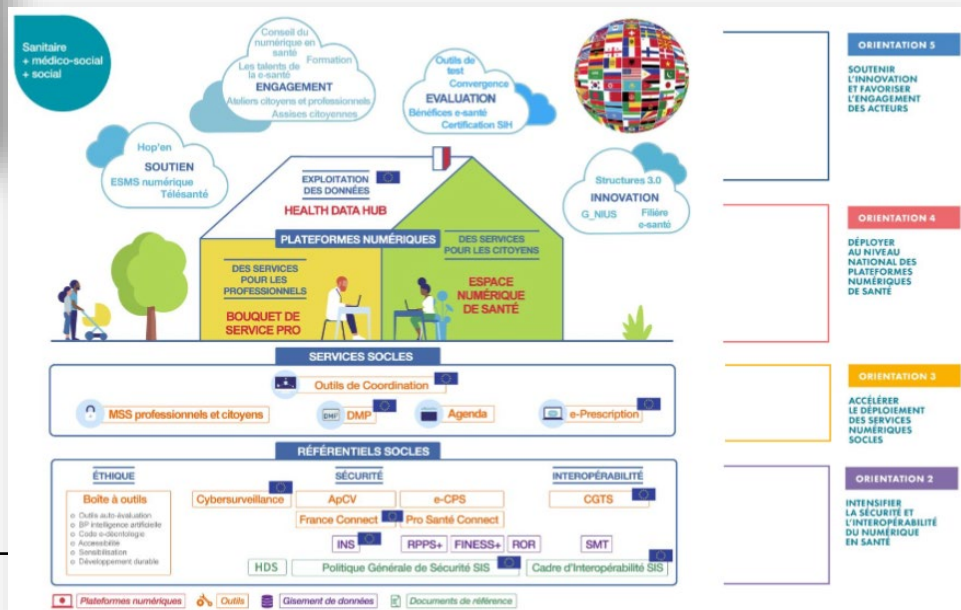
Sanitaire
+ médico-social
+ social

Conseil du numérique en santé
Formation
Les talents de la e-santé
ENGAGEMENT
Ateliers citoyens et professionnels
Assises citoyennes

Outils de test
Convergence
EVALUATION
Bénéfices e-santé
Certification SIH

Hop'en
SOUTIEN
ESMS numérique
Télésanté

Structures 3.0
INNOVATION
G_NIUS
Filière e-santé

EXPLOITATION DES DONNÉES
HEALTH DATA HUB

PLATEFORMES NUMÉRIQUES

DES SERVICES POUR LES PROFESSIONNELS
BOUQUET DE SERVICE PRO

DES SERVICES POUR LES CITOYENS
ESPACE NUMÉRIQUE DE SANTÉ

SERVICES SOCLES
Outils de Coordination
MSS professionnels et citoyens
DMP
DMP
Agenda
e-Prescription

RÉFÉRENTIELS SOCLES
ÉTHIQUE
Boîte à outils
Outils auto-évaluation
BP intelligence artificielle
Code e-déontologie
Accessibilité
Sensibilisation
Développement durable

SÉCURITÉ
Cybersurveillance
ApCV
e-CPS
France Connect
Pro Santé Connect
INS
RPPS+
FINESS+
ROR
HDS
Politique Générale de Sécurité SIS

INTEROPÉRABILITÉ
CGTS
SMT
Cadre d'Interopérabilité SIS

Plateformes numériques
Outils
Gisement de données
Documents de référence

ORIENTATION 5
SOUTENIR L'INNOVATION ET FAVORISER L'ENGAGEMENT DES ACTEURS

ORIENTATION 4
DÉPLOYER AU NIVEAU NATIONAL DES PLATEFORMES NUMÉRIQUES DE SANTÉ

ORIENTATION 3
ACCÉLÉRER LE DÉPLOIEMENT DES SERVICES NUMÉRIQUES SOCLES

ORIENTATION 2
INTENSIFIER LA SÉCURITÉ ET L'INTEROPÉRABILITÉ DU NUMÉRIQUE EN SANTÉ